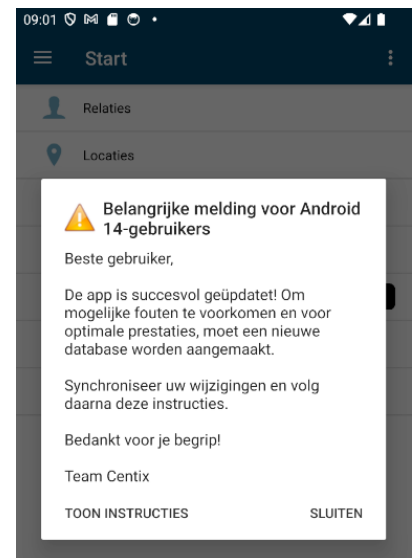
09:01

Start

Relaties

Locaties

Belangrijke melding voor Android 14-gebruikers

Beste gebruiker,

De app is succesvol geüpdatet! Om mogelijke fouten te voorkomen en voor optimale prestaties, moet een nieuwe database worden aangemaakt.

Synchroniseer uw wijzigingen en volg daarna deze instructies.

Bedankt voor je begrip!

Team Centix

TOON INSTRUCTIES

SLUITEN